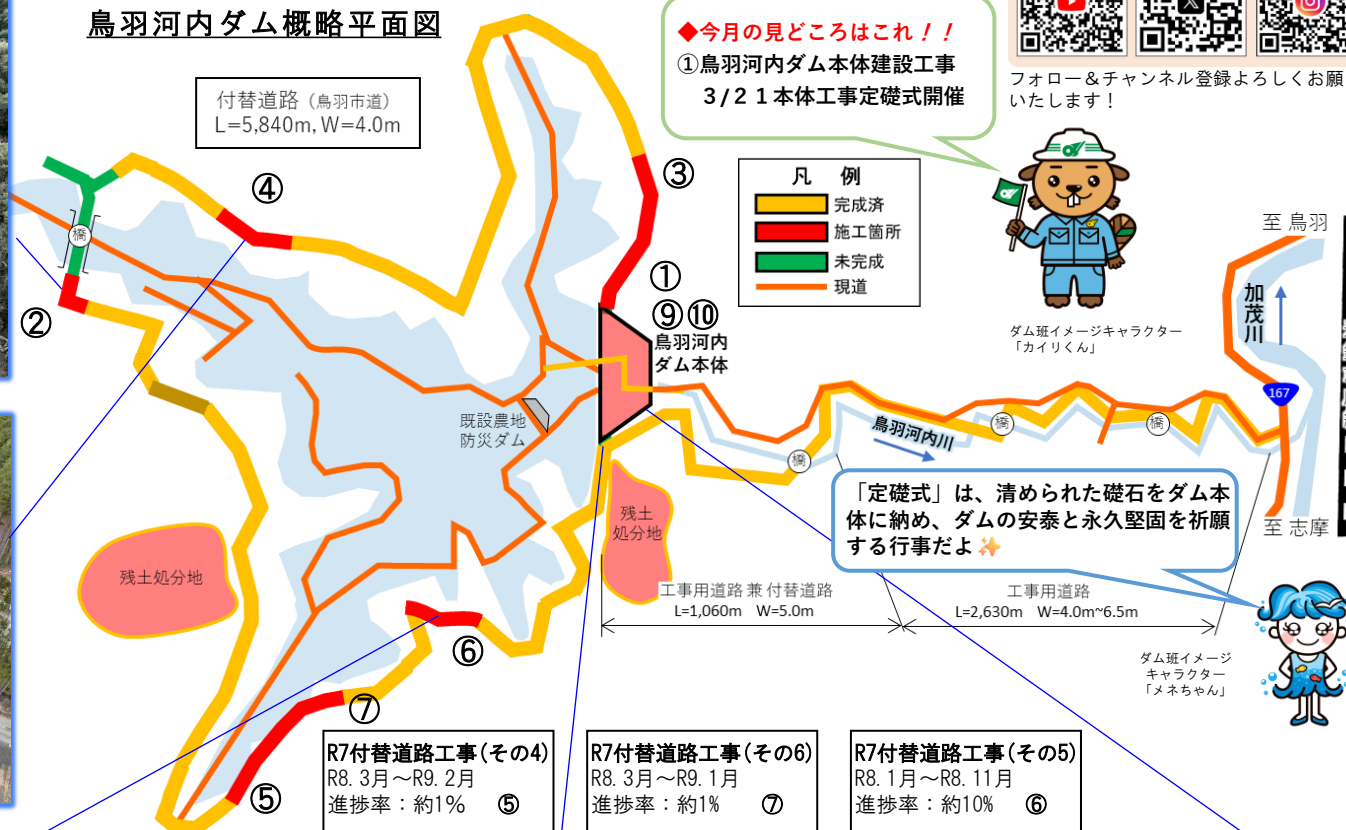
鳥羽河内ダム概略平面図

付替道路（鳥羽市道）
L=5,840m, W=4.0m

◆今月の見どころはこれ！！
①鳥羽河内ダム本体建設工事
3/21本体工事定礎式開催

フォロー＆チャンネル登録よろしくお願いたします！

凡　例
完成済
施工箇所
未完成
現道

④
③
②
①
⑨⑩
鳥羽河内
ダム本体

橋

既設農地
防災ダム

ダム班イメージキャラクター
「カイリくん」

至 鳥羽
加茂川
167
鳥羽河内川
橋
橋
橋
至 志摩

「定礎式」は、清められた礎石をダム本体に納め、ダムの安泰と永久堅固を祈願する行事だよ✨

残土処分地
残土処分地

工事用道路 兼 付替道路
L=1,060m　W=5.0m

工事用道路
L=2,630m　W=4.0m~6.5m

⑥
⑦
⑤

ダム班イメージキャラクター
「メネちゃん」

R7付替道路工事（その4）
R8. 3月～R9. 2月
進捗率：約1%　⑤

R7付替道路工事（その6）
R8. 3月～R9. 1月
進捗率：約1%　⑦

R7付替道路工事（その5）
R8. 1月～R8. 11月
進捗率：約10%　⑥